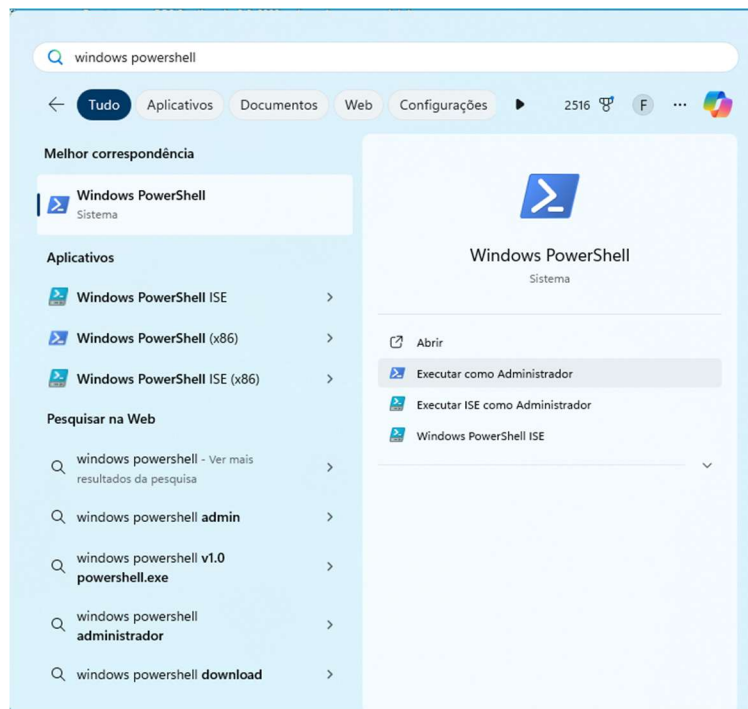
windows powershell

Tudo Aplicativos Documentos Web Configurações 2516 F ...

Melhor correspondência

Windows PowerShell
Sistema

Aplicativos

Windows PowerShell ISE

Windows PowerShell (x86)

Windows PowerShell ISE (x86)

Pesquisar na Web

windows powershell - Ver mais resultados da pesquisa

windows powershell admin

windows powershell v1.0 powershell.exe

windows powershell administrador

windows powershell download

Windows PowerShell
Sistema

Abrir

Executar como Administrador

Executar ISE como Administrador

Windows PowerShell ISE